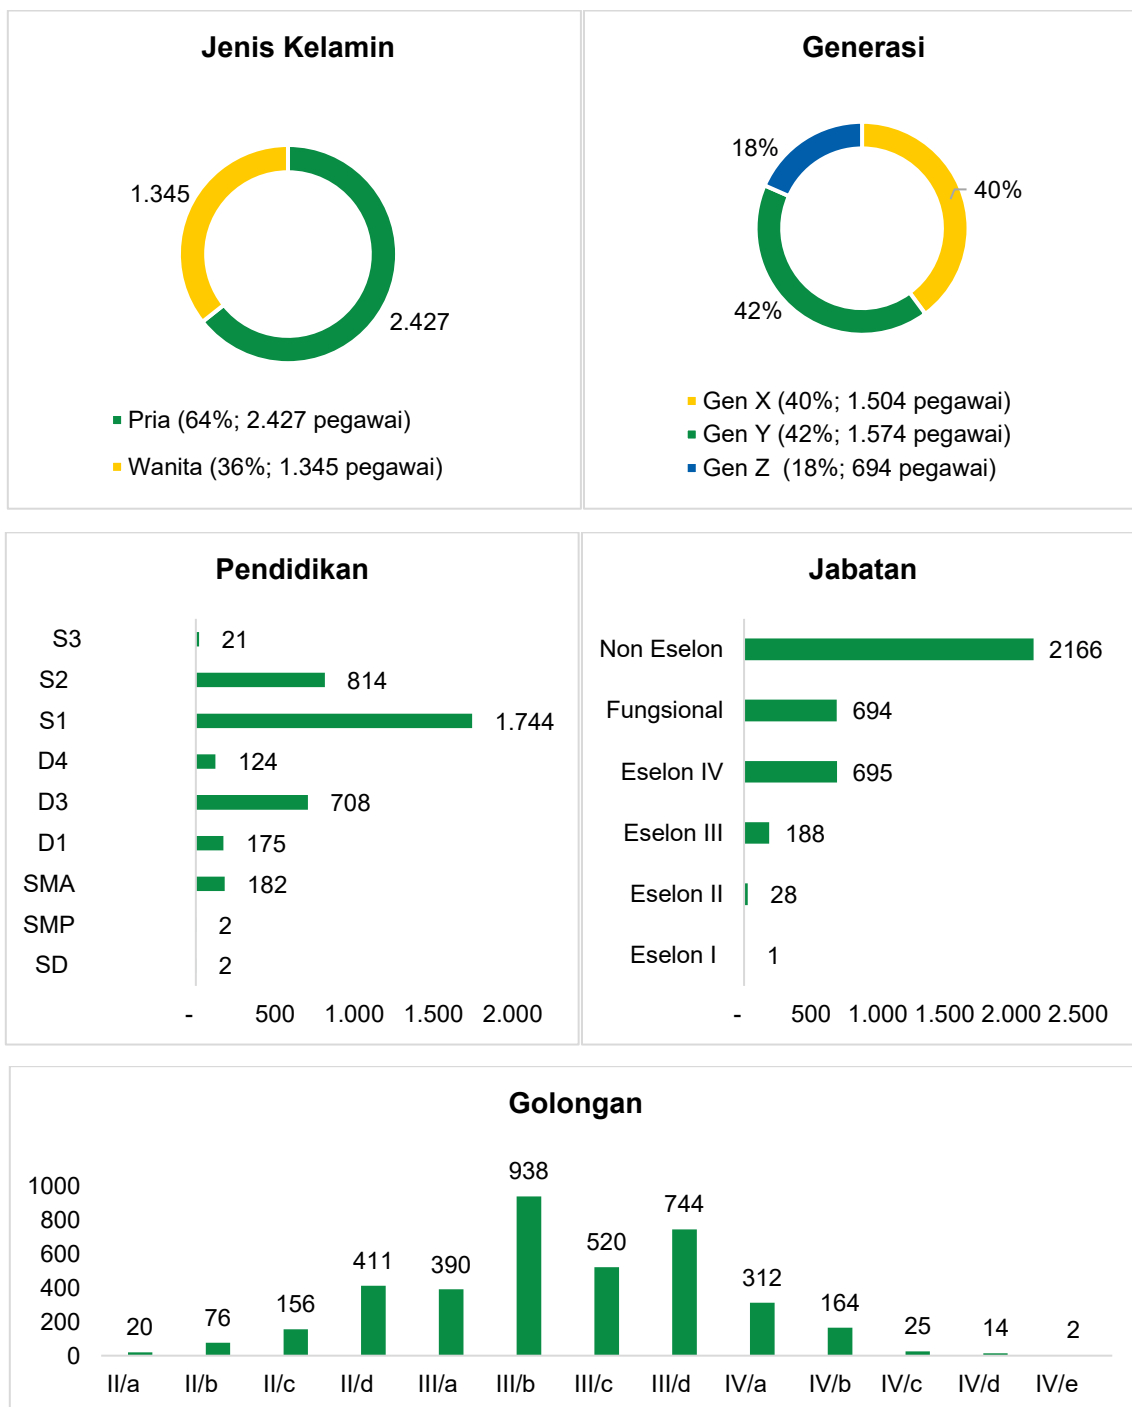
Jenis Kelamin

1.345

2.427

Pria (64%; 2.427 pegawai)
Wanita (36%; 1.345 pegawai)

Generasi

18%
40%
42%

Gen X (40%; 1.504 pegawai)
Gen Y (42%; 1.574 pegawai)
Gen Z (18%; 694 pegawai)

Pendidikan

| | |
|---|---|
| S3 | 21 |
| S2 | 814 |
| S1 | 1.744 |
| D4 | 124 |
| D3 | 708 |
| D1 | 175 |
| SMA | 182 |
| SMP | 2 |
| SD | 2 |

- 500 1.000 1.500 2.000

Jabatan

| | |
|---|---|
| Non Eselon | 2166 |
| Fungsional | 694 |
| Eselon IV | 695 |
| Eselon III | 188 |
| Eselon II | 28 |
| Eselon I | 1 |

- 500 1.000 1.500 2.000 2.500

Golongan

1000
800
600
400
200
0

| II/a | II/b | II/c | II/d | III/a | III/b | III/c | III/d | IV/a | IV/b | IV/c | IV/d | IV/e |
|---|---|---|---|---|---|---|---|---|---|---|---|---|
| 20 | 76 | 156 | 411 | 390 | 938 | 520 | 744 | 312 | 164 | 25 | 14 | 2 |